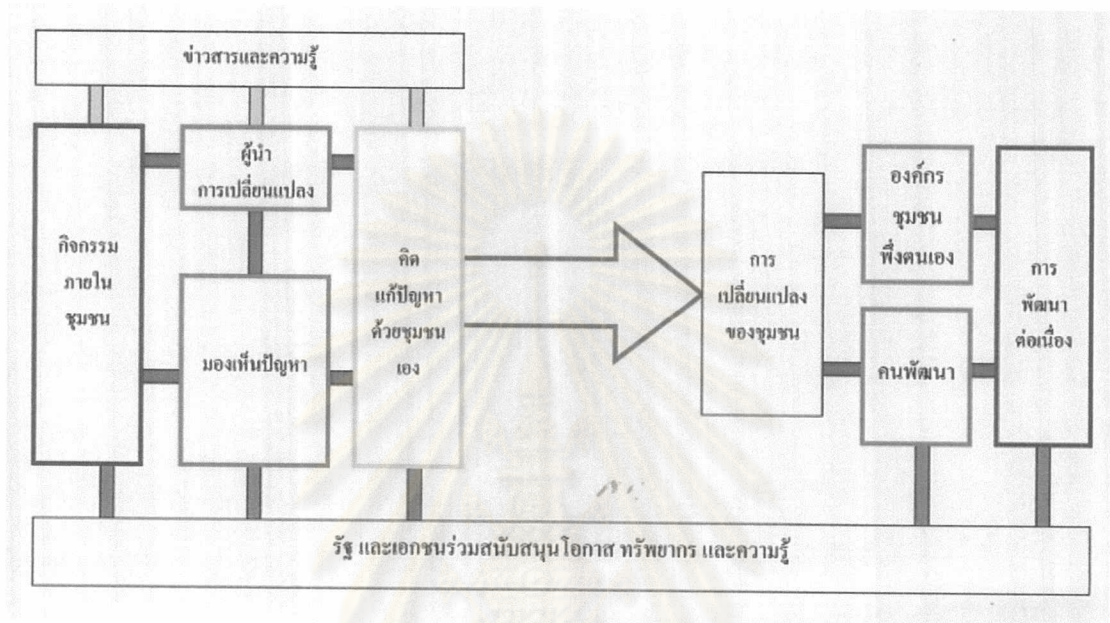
ข่าวสารและความรู้

กิจกรรม ภายใน ชุมชน

ผู้นำ การเปลี่ยนแปลง

มองเห็นปัญหา

คิด แก้ปัญหา ด้วยชุมชน เอง

การ เปลี่ยนแปลง ของชุมชน

องค์กร ชุมชน พึ่งตนเอง

คนพัฒนา

การ พัฒนา ต่อเนื่อง

รัฐ และเอกชนร่วมสนับสนุนโอกาส ทรัพยากร และความรู้